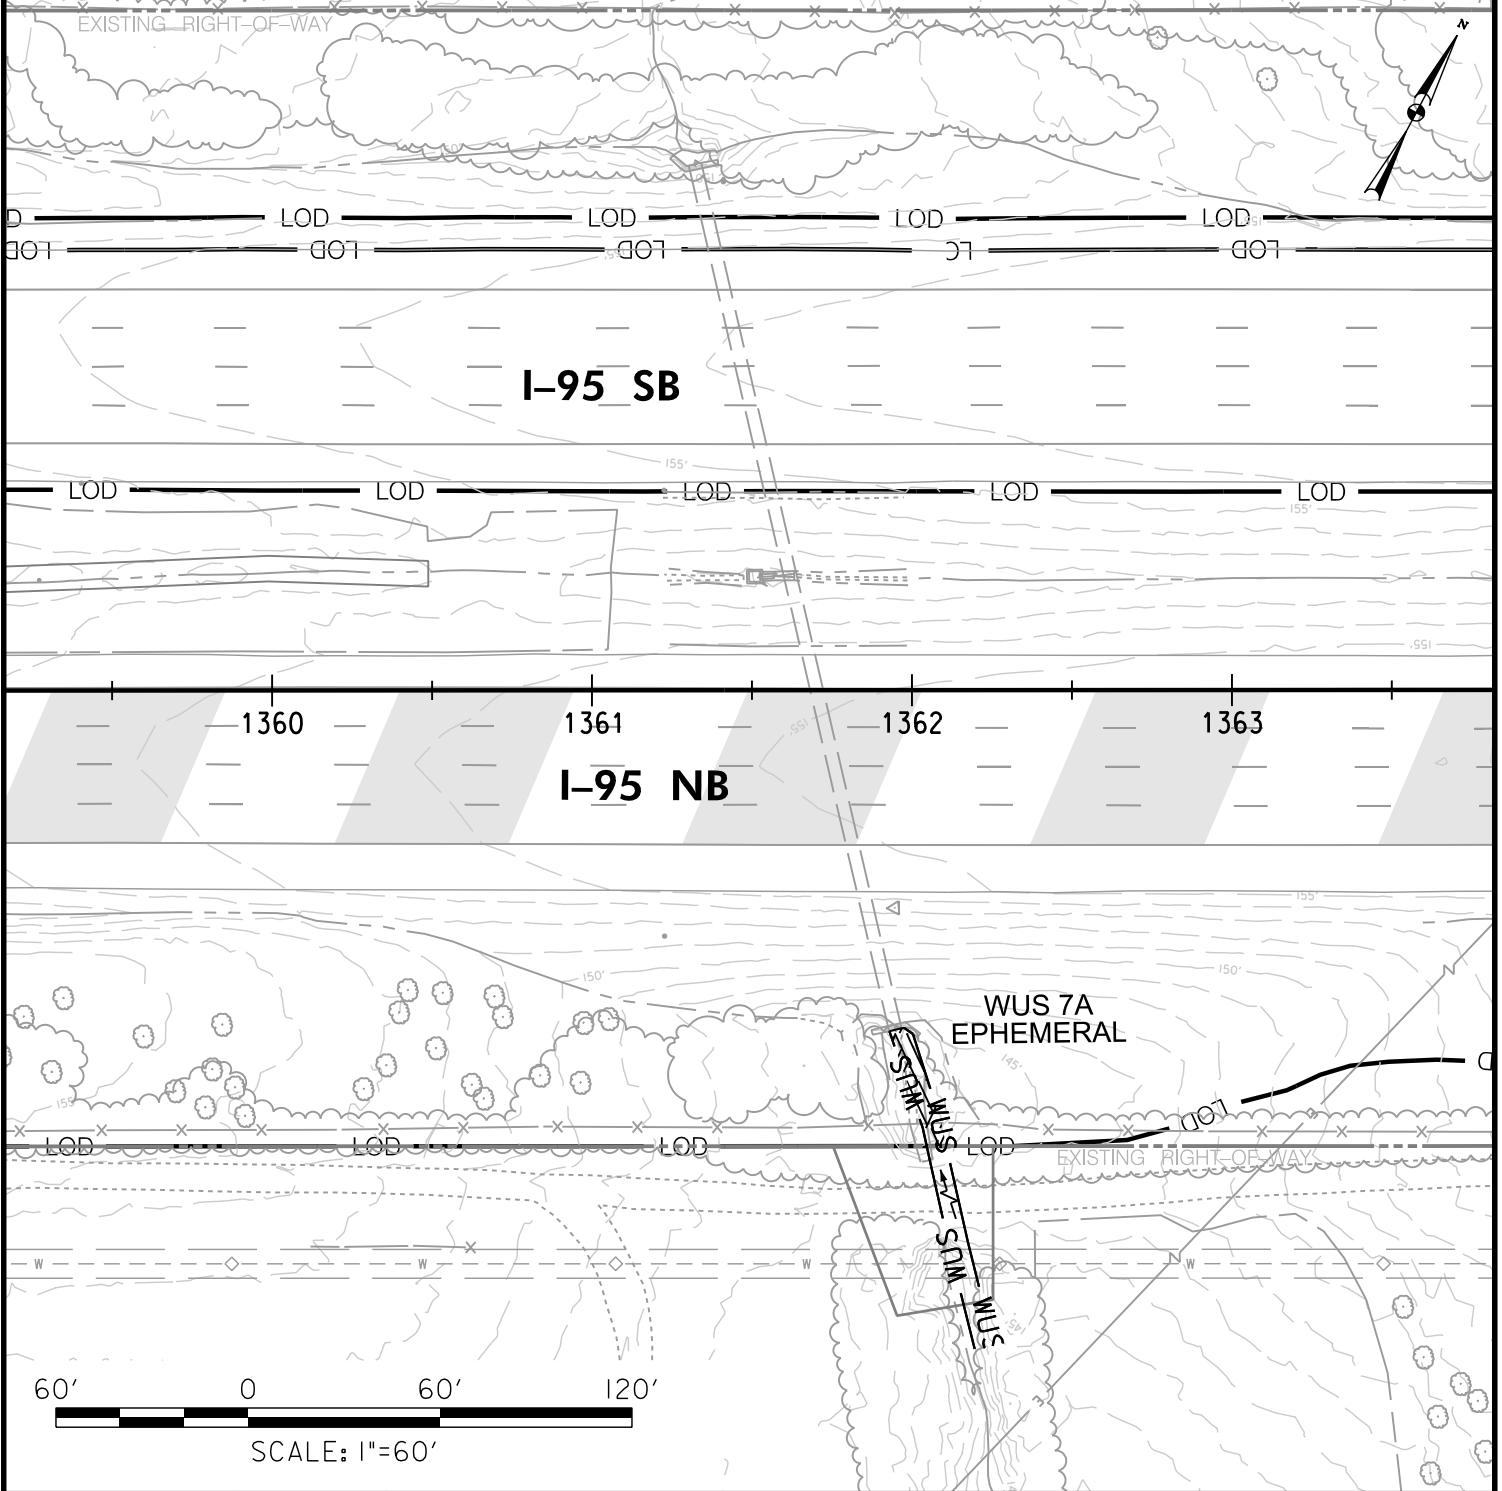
EXISTING RIGHT-OF-WAY

N

LOD LOD LOD LOD LOD

LOD LOD LOD LC LOD

I–95 SB

155'

LOD LOD LOD LOD LOD

155'

1360 1361 1362 1363

I–95 NB

155'

150'

150'

WUS 7A
EPHEMERAL

145'

WUS
WUS
WUS
WUS

LOD LOD LOD LOD LOD

EXISTING RIGHT-OF-WAY

60' 0 60' 120'

SCALE: 1"=60'